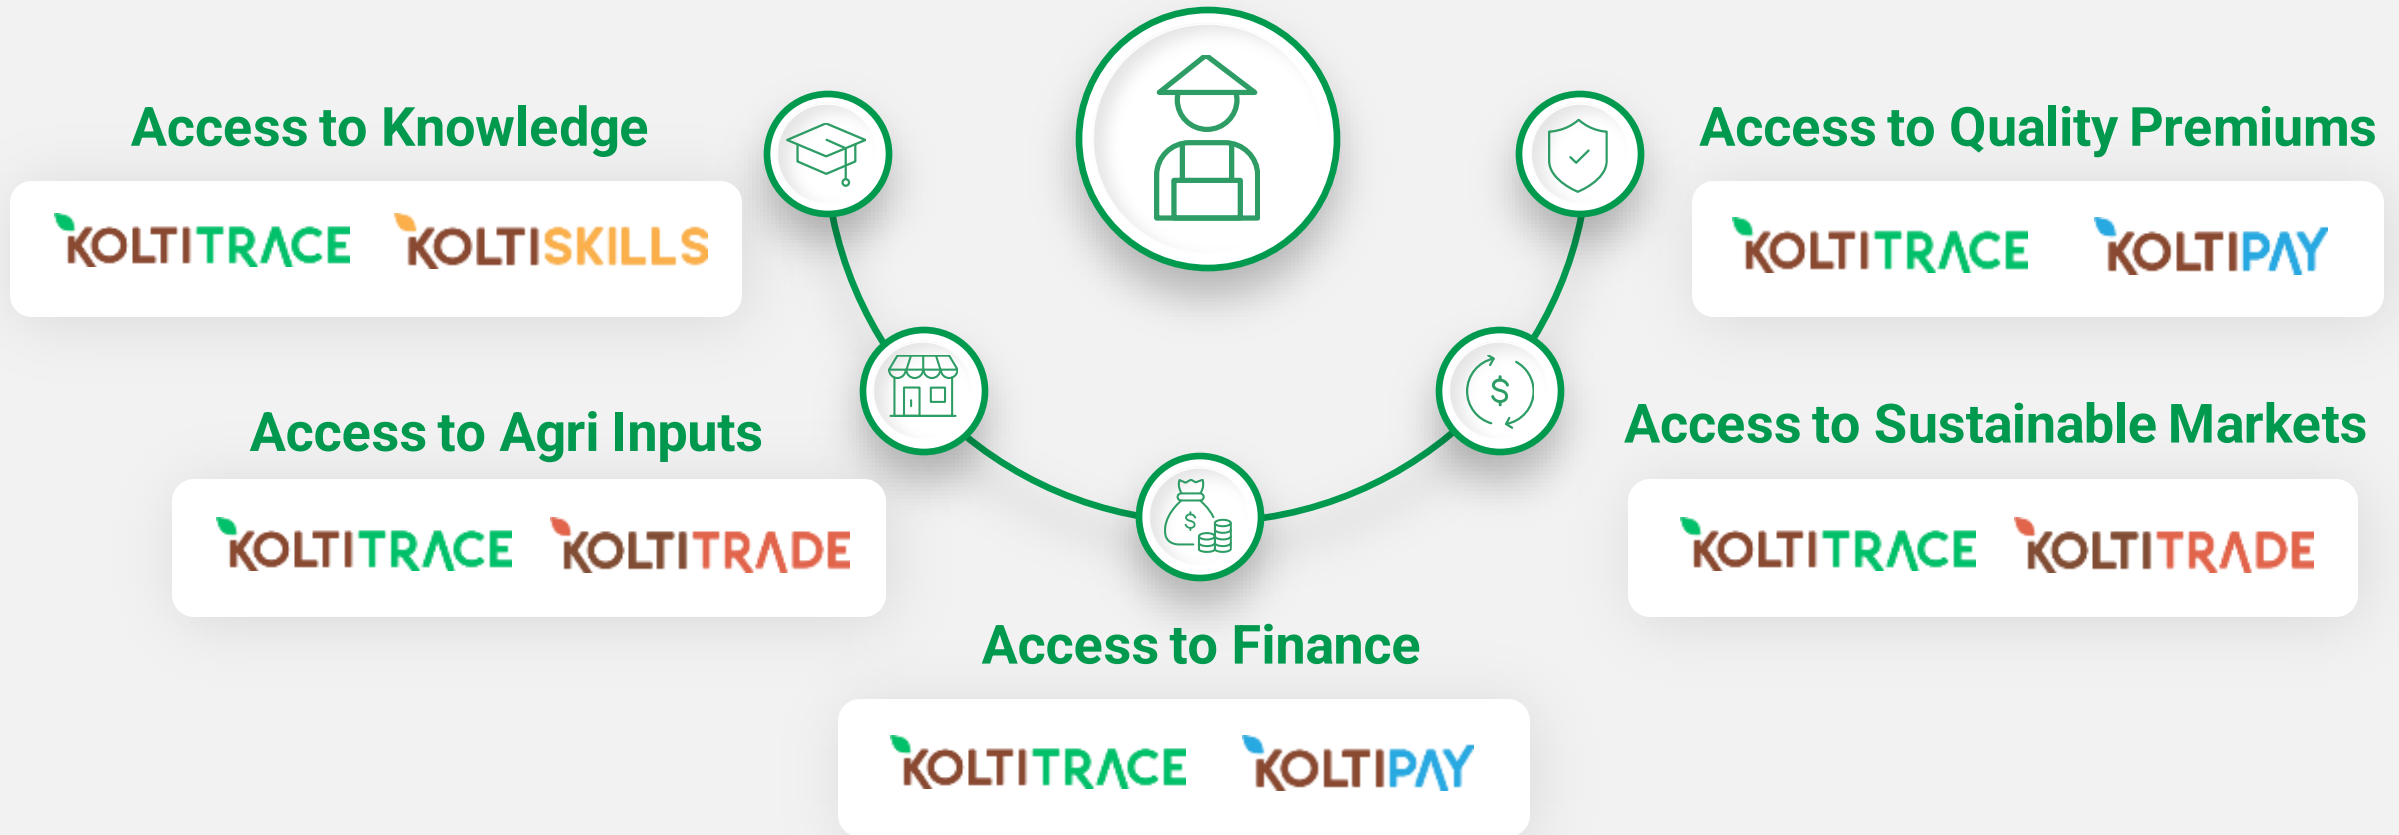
Access to Knowledge

KOLTITRACE KOLTISKILLS

Access to Quality Premiums

KOLTITRACE KOLTIPAY

Access to Agri Inputs

KOLTITRACE KOLTITRADE

Access to Sustainable Markets

KOLTITRACE KOLTITRADE

$

$

Access to Finance

KOLTITRACE KOLTIPAY